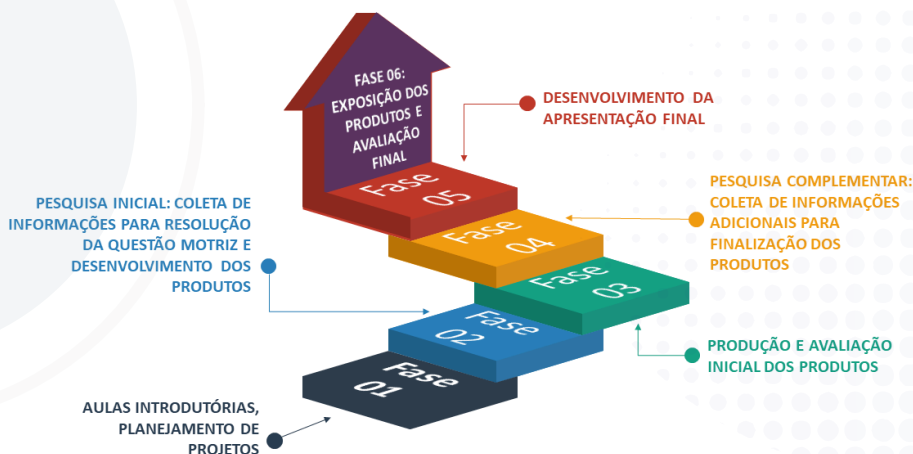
FASE 06: EXPOSIÇÃO DOS PRODUTOS E AVALIAÇÃO FINAL

DESENVOLVIMENTO DA APRESENTAÇÃO FINAL

Fase 05

PESQUISA INICIAL: COLETA DE INFORMAÇÕES PARA RESOLUÇÃO DA QUESTÃO MOTRIZ E DESENVOLVIMENTO DOS PRODUTOS

PESQUISA COMPLEMENTAR: COLETA DE INFORMAÇÕES ADICIONAIS PARA FINALIZAÇÃO DOS PRODUTOS

Fase 04

Fase 03

Fase 02

PRODUÇÃO E AVALIAÇÃO INICIAL DOS PRODUTOS

Fase 01

AULAS INTRODUTÓRIAS, PLANEJAMENTO DE PROJETOS